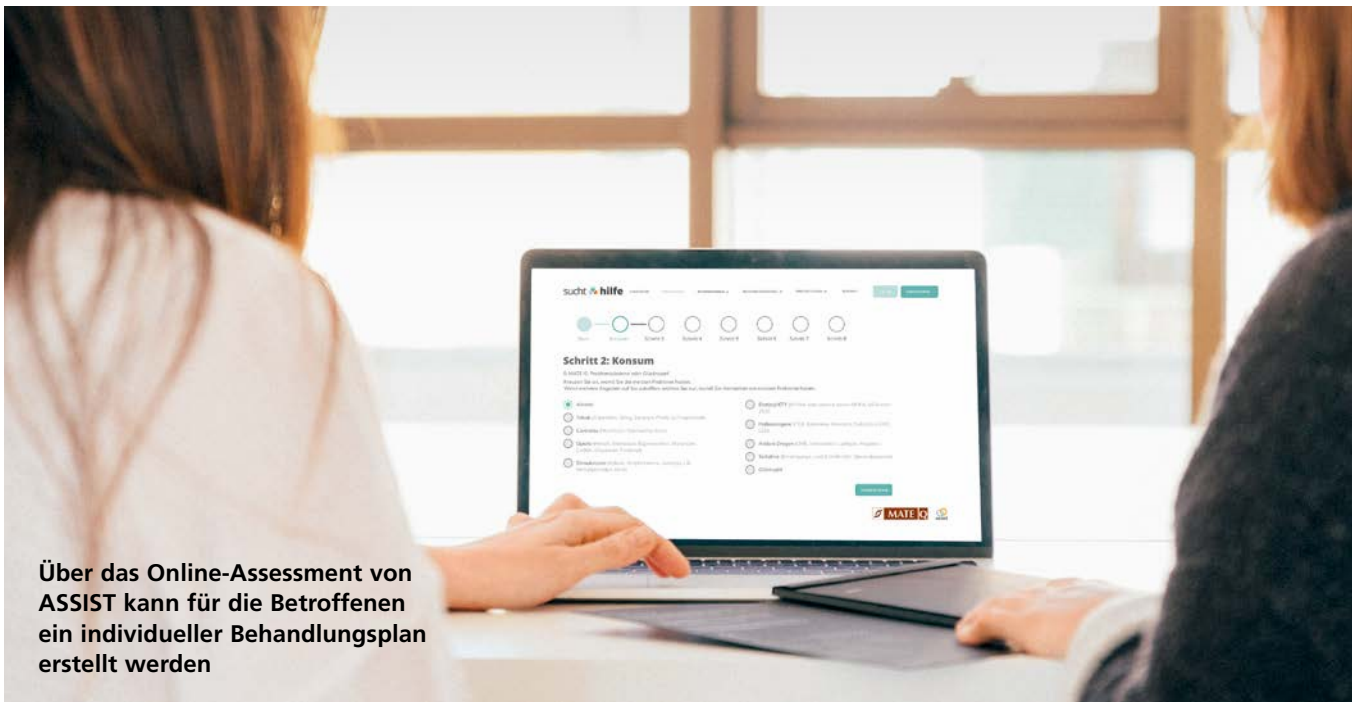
sucht hilfe

Schritt 2: Konsum

Alkohol

Tabak

Cannabis

Opiate

Stimulanzien

Partydrogen

Halluzinogene

Andere Drogen

Schlafmittel

Glücksspiel

MATE

Über das Online-Assessment von ASSIST kann für die Betroffenen ein individueller Behandlungsplan erstellt werden